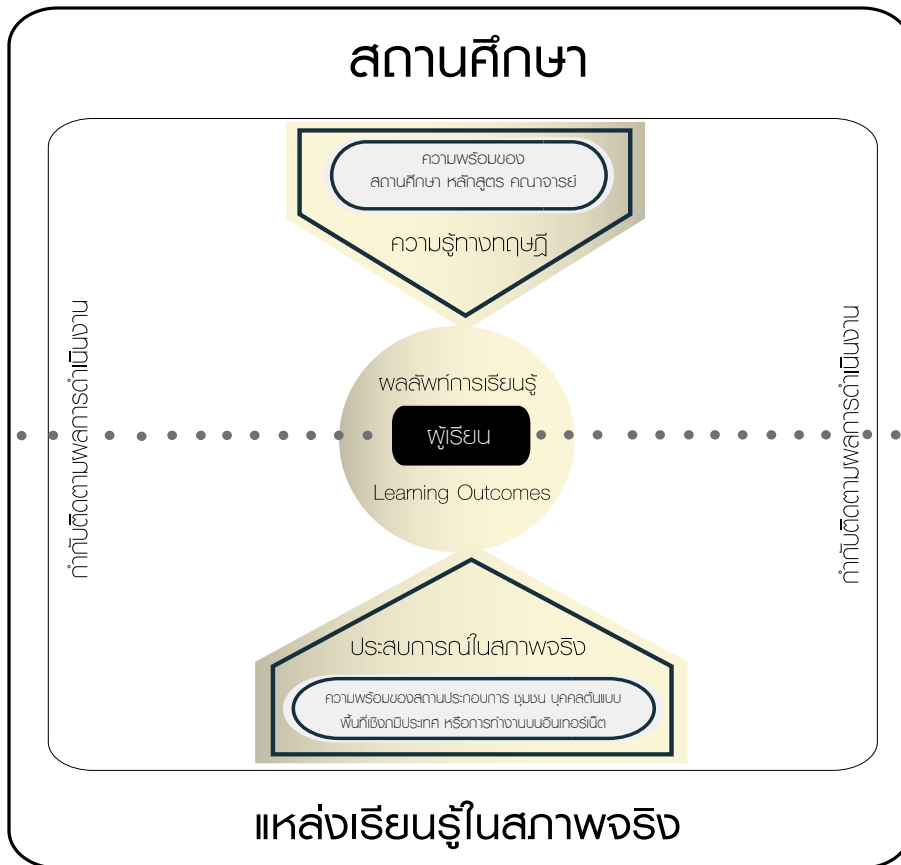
สถานศึกษา

ความพร้อมของ
สถานศึกษา หลักสูตร คณาจารย์

ความรู้ทางทฤษฎี

กำกับติดตามผลการดำเนินงาน

พลลัพท์การเรียนรู้

ผู้เรียน

Learning Outcomes

กำกับติดตามผลการดำเนินงาน

ประสบการณ์ในสภาพจริง

ความพร้อมของสถานประกอบการ ชุมชน บุคคลต้นแบบ
พื้นที่เชิงภูมิประเทศ หรือการทำงานบนอินเทอร์เน็ต

แหล่งเรียนรู้ในสภาพจริง